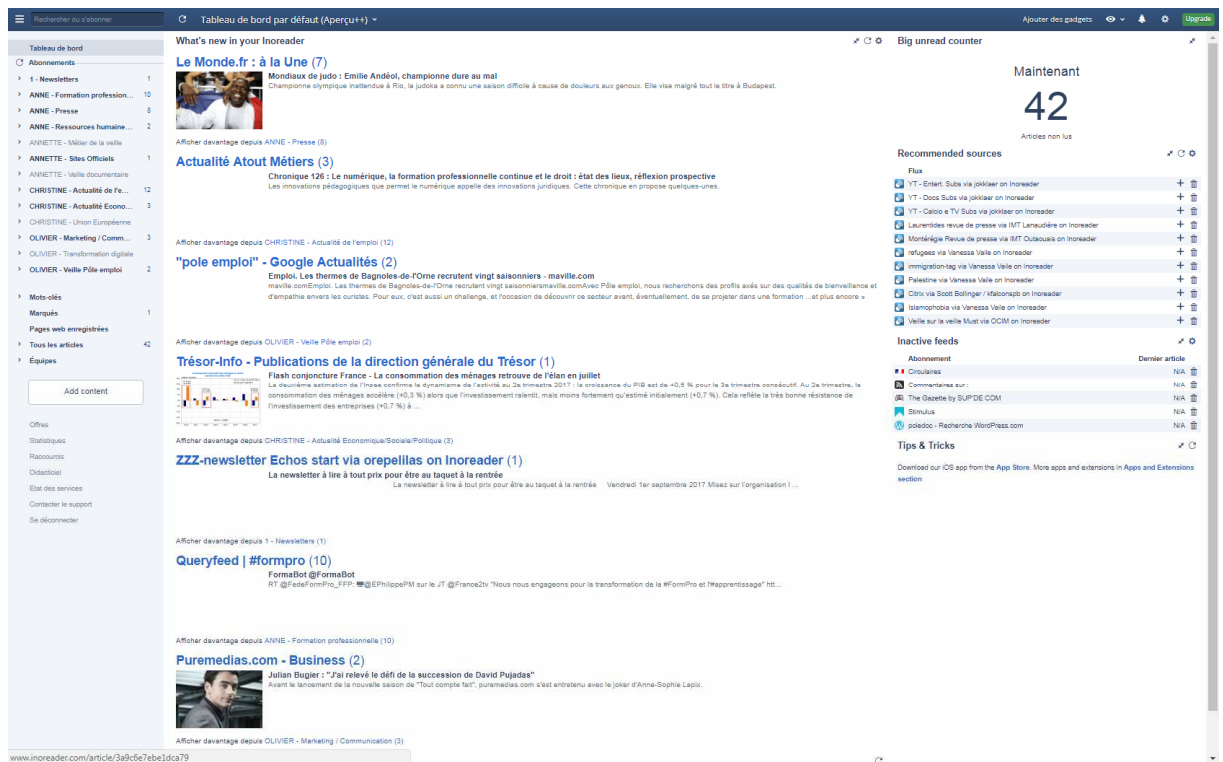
Rechercher ou s'abonner

Tableau de bord par défaut (Aperçu++)

Ajouter des gadgets

Upgrade

Tableau de bord
Abonnements
1 - Newsletters 1
ANNE - Formation profession... 10
ANNE - Presse 8
ANNE - Ressources humaine... 2
ANNETTE - Métier de la veille
ANNETTE - Sites Officiels 1
ANNETTE - Veille documentaire
CHRISTINE - Actualité de l'e... 12
CHRISTINE - Actualité Econo... 3
CHRISTINE - Union Européenne
OLIVIER - Marketing / Comm... 3
OLIVIER - Transformation digitale
OLIVIER - Veille Pôle emploi 2

Mots-clés
Marqués 1
Pages web enregistrées
Tous les articles 42
Équipes

Add content

Offres
Statistiques
Raccourcis
Didacticiel
Etat des services
Contacter le support
Se déconnecter

What's new in your Inoreader

Le Monde.fr : à la Une (7)
Mondiaux de judo : Emilie Andéol, championne dure au mal
Championne olympique inattendue à Rio, la judoka a connu une saison difficile à cause de douleurs aux genoux. Elle vise malgré tout le titre à Budapest.

Afficher davantage depuis ANNE - Presse (8)

Actualité Atout Métiers (3)
Chronique 126 : Le numérique, la formation professionnelle continue et le droit : état des lieux, réflexion prospective
Les innovations pédagogiques que permet le numérique appelle des innovations juridiques. Cette chronique en propose quelques-unes.

Afficher davantage depuis CHRISTINE - Actualité de l'emploi (12)

"pole emploi" - Google Actualités (2)
Emploi. Les thermes de Bagnoles-de-l'Orne recrutent vingt saisonniers - maville.com
maville.comEmploi. Les thermes de Bagnoles-de-l'Orne recrutent vingt saisonniersmaville.comAvec Pôle emploi, nous recherchons des profils axés sur des qualités de bienveillance et d'empathie envers les curistes. Pour eux, c'est aussi un challenge, et l'occasion de découvrir ce secteur avant, éventuellement, de se projeter dans une formation ...et plus encore »

Afficher davantage depuis OLIVIER - Veille Pôle emploi (2)

Trésor-Info - Publications de la direction générale du Trésor (1)
Flash conjoncture France - La consommation des ménages retrouve de l'élan en juillet
La deuxième estimation de l'Insee confirme le dynamisme de l'activité au 2e trimestre 2017 : la croissance du PIB est de +0,5 % pour le 3e trimestre consécutif. Au 2e trimestre, la consommation des ménages accélère (+0,3 %) alors que l'investissement ralentit, mais moins fortement qu'estimé initialement (+0,7 %). Cela reflète la très bonne résistance de l'investissement des entreprises (+0,7 %) à ...

Afficher davantage depuis CHRISTINE - Actualité Economique/Sociale/Politique (3)

ZZZ-newsletter Echos start via orepelilas on Inoreader (1)
La newsletter à lire à tout prix pour être au taquet à la rentrée
La newsletter à lire à tout prix pour être au taquet à la rentrée Vendredi 1er septembre 2017 Misez sur l'organisation ! ...

Afficher davantage depuis 1 - Newsletters (1)

Queryfeed | #formpro (10)
FormaBot @FormaBot
RT @FedeFormPro_FFP: @EPhilippePM sur le JT @France2tv "Nous nous engageons pour la transformation de la #FormPro et l'#apprentissage" htt...

Afficher davantage depuis ANNE - Formation professionnelle (10)

Puremedias.com - Business (2)
Julian Bugier : "J'ai relevé le défi de la succession de David Pujadas"
Avant le lancement de la nouvelle saison de "Tout compte fait", puremedias.com s'est entretenu avec le joker d'Anne-Sophie Lapix.

Afficher davantage depuis OLIVIER - Marketing / Communication (3)

www.inoreader.com/article/3a9c6e7ebe1dca79

Big unread counter
Maintenant
42
Articles non lus

Recommended sources
Flux
YT - Entert. Subs via jokklaer on Inoreader
YT - Docs Subs via jokklaer on Inoreader
YT - Calcio e TV Subs via jokklaer on Inoreader
Laurentides revue de presse via IMT Lanaudière on Inoreader
Montérégie Revue de presse via IMT Outaouais on Inoreader
refugees via Vanessa Vaile on Inoreader
immigration-tag via Vanessa Vaile on Inoreader
Palestine via Vanessa Vaile on Inoreader
Citrix via Scott Bollinger / kfalconspb on Inoreader
Islamophobia via Vanessa Vaile on Inoreader
Veille sur la veille Must via OCIM on Inoreader

Inactive feeds
Abonnement | Dernier article
Circulaires N/A
Commentaires sur : N/A
The Gazette by SUP'DE COM N/A
Stimulus N/A
poledoc - Recherche WordPress.com N/A

Tips & Tricks
Download our iOS app from the App Store. More apps and extensions in Apps and Extensions section